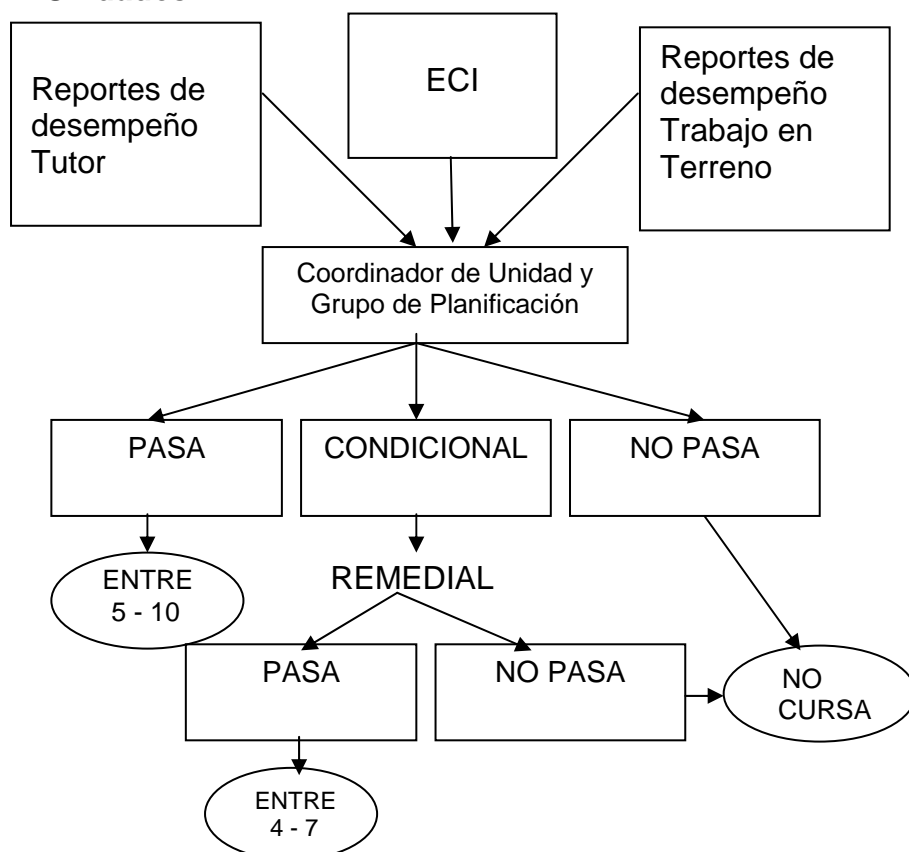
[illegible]

Reportes de desempeño Tutor

ECI

Reportes de desempeño Trabajo en Terreno

Coordinador de Unidad y Grupo de Planificación

PASA

CONDICIONAL

NO PASA

ENTRE 5 - 10

REMEDIAL

PASA

NO PASA

NO CURSA

ENTRE 4 - 7